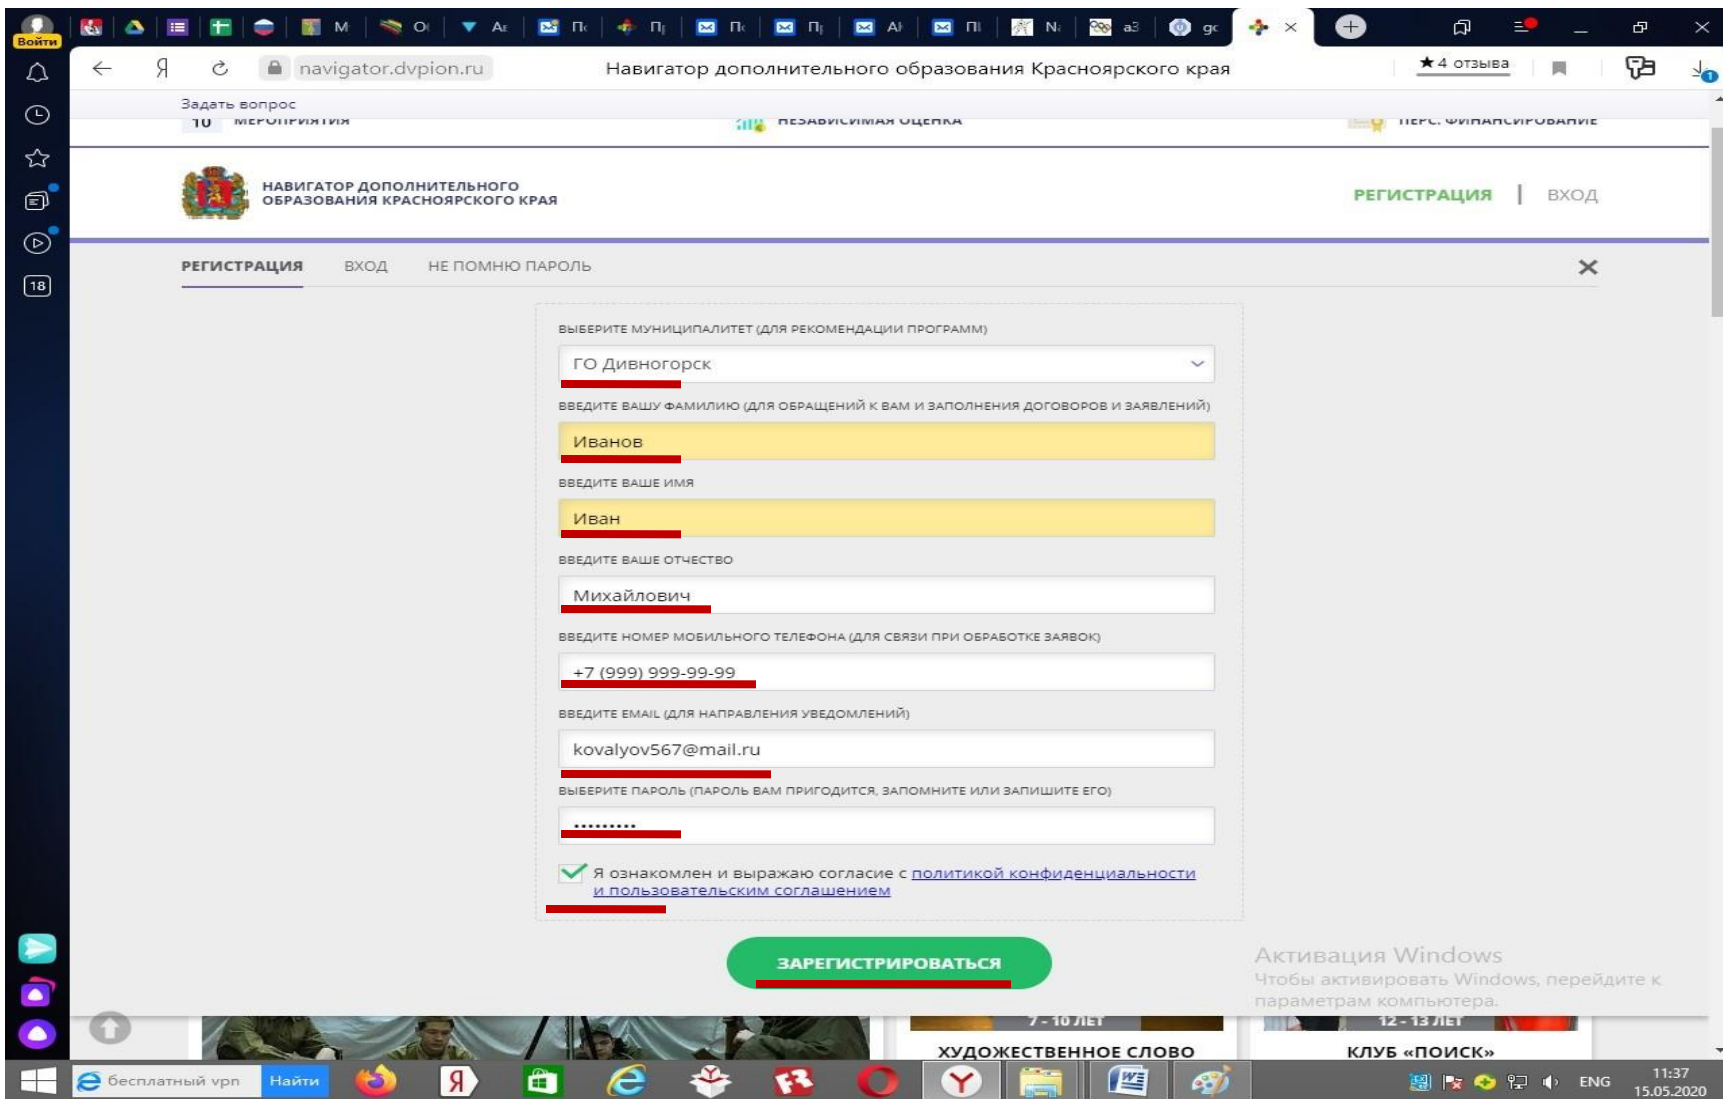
Войти

M O A П П П П A П N a3 gc

navigator.dvpion.ru Навигатор дополнительного образования Красноярского края ★ 4 отзыва

18

Задать вопрос
10 МЕРОПРИЯТИЯ НЕЗАВИСИМАЯ ОЦЕНКА ПЕРС. ФИНАНСИРОВАНИЕ

НАВИГАТОР ДОПОЛНИТЕЛЬНОГО ОБРАЗОВАНИЯ КРАСНОЯРСКОГО КРАЯ

РЕГИСТРАЦИЯ | ВХОД

РЕГИСТРАЦИЯ ВХОД НЕ ПОМНЮ ПАРОЛЬ

ВЫБЕРИТЕ МУНИЦИПАЛИТЕТ (ДЛЯ РЕКОМЕНДАЦИИ ПРОГРАММ)
ГО Дивногорск

ВВЕДИТЕ ВАШУ ФАМИЛИЮ (ДЛЯ ОБРАЩЕНИЙ К ВАМ И ЗАПОЛНЕНИЯ ДОГОВОРОВ И ЗАЯВЛЕНИЙ)
Иванов

ВВЕДИТЕ ВАШЕ ИМЯ
Иван

ВВЕДИТЕ ВАШЕ ОТЧЕСТВО
Михайлович

ВВЕДИТЕ НОМЕР МОБИЛЬНОГО ТЕЛЕФОНА (ДЛЯ СВЯЗИ ПРИ ОБРАБОТКЕ ЗАЯВОК)
+7 (999) 999-99-99

ВВЕДИТЕ EMAIL (ДЛЯ НАПРАВЛЕНИЯ УВЕДОМЛЕНИЙ)
kovalyov567@mail.ru

ВЫБЕРИТЕ ПАРОЛЬ (ПАРОЛЬ ВАМ ПРИГОДИТСЯ, ЗАПОМНИТЕ ИЛИ ЗАПИШИТЕ ЕГО)
..........

Я ознакомлен и выражаю согласие с политикой конфиденциальности и пользовательским соглашением

ЗАРЕГИСТРИРОВАТЬСЯ

Активация Windows
Чтобы активировать Windows, перейдите к параметрам компьютера.

7 - 10 ЛЕТ 12 - 13 ЛЕТ
ХУДОЖЕСТВЕННОЕ СЛОВО КЛУБ «ПОИСК»

бесплатный vpn Найти ENG 11:37 15.05.2020